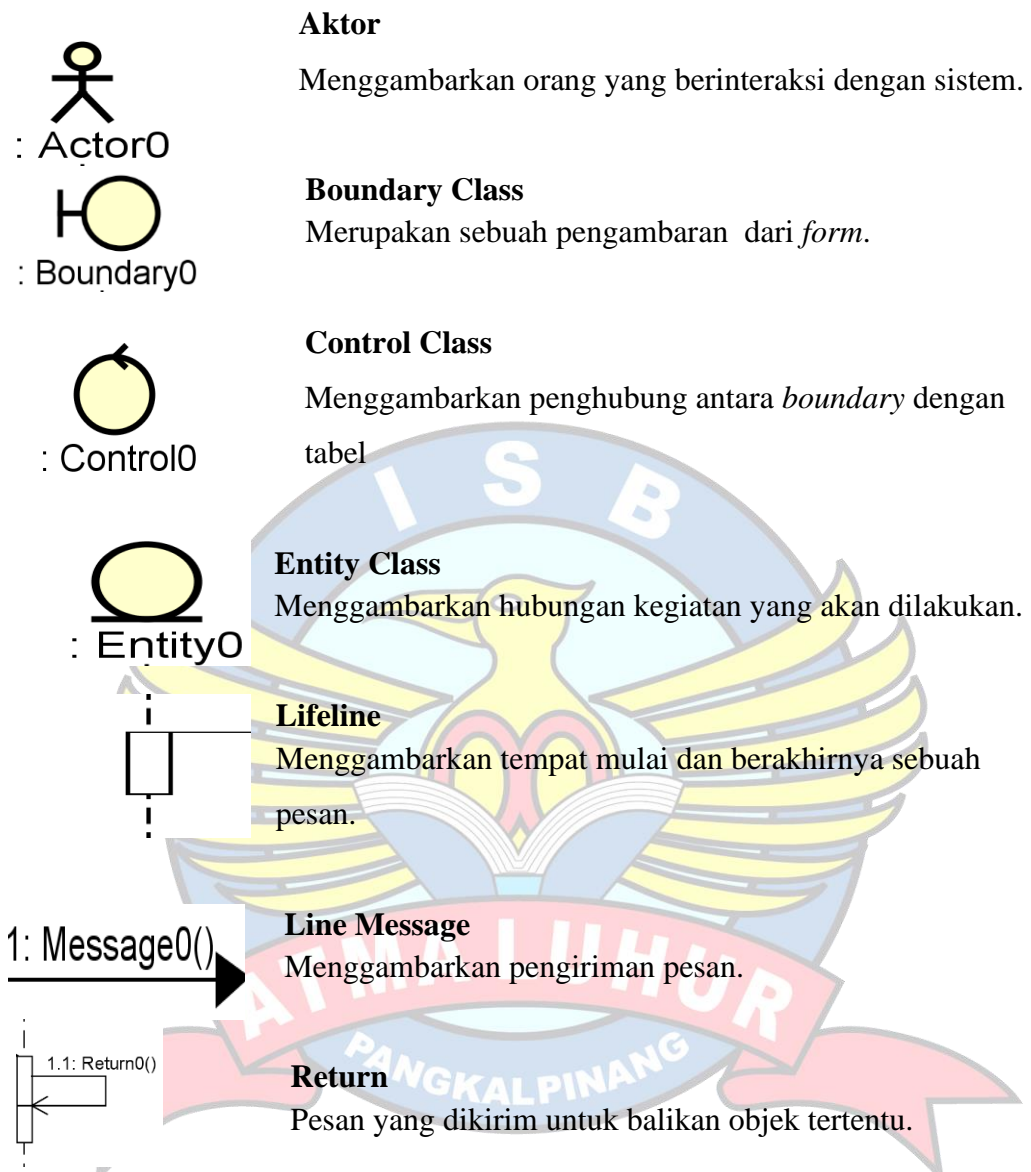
: Actor0

Aktor

Menggambarkan orang yang berinteraksi dengan sistem.

: Boundary0

Boundary Class

Merupakan sebuah pengambaran dari *form*.

: Control0

Control Class

Menggambarkan penghubung antara *boundary* dengan tabel

: Entity0

Entity Class

Menggambarkan hubungan kegiatan yang akan dilakukan.

Lifeline

Menggambarkan tempat mulai dan berakhirnya sebuah pesan.

1: Message0()

Line Message

Menggambarkan pengiriman pesan.

1.1: Return0()

Return

Pesan yang dikirim untuk balikan objek tertentu.

I S B

ATMA LUHUR

PANGKALPINANG